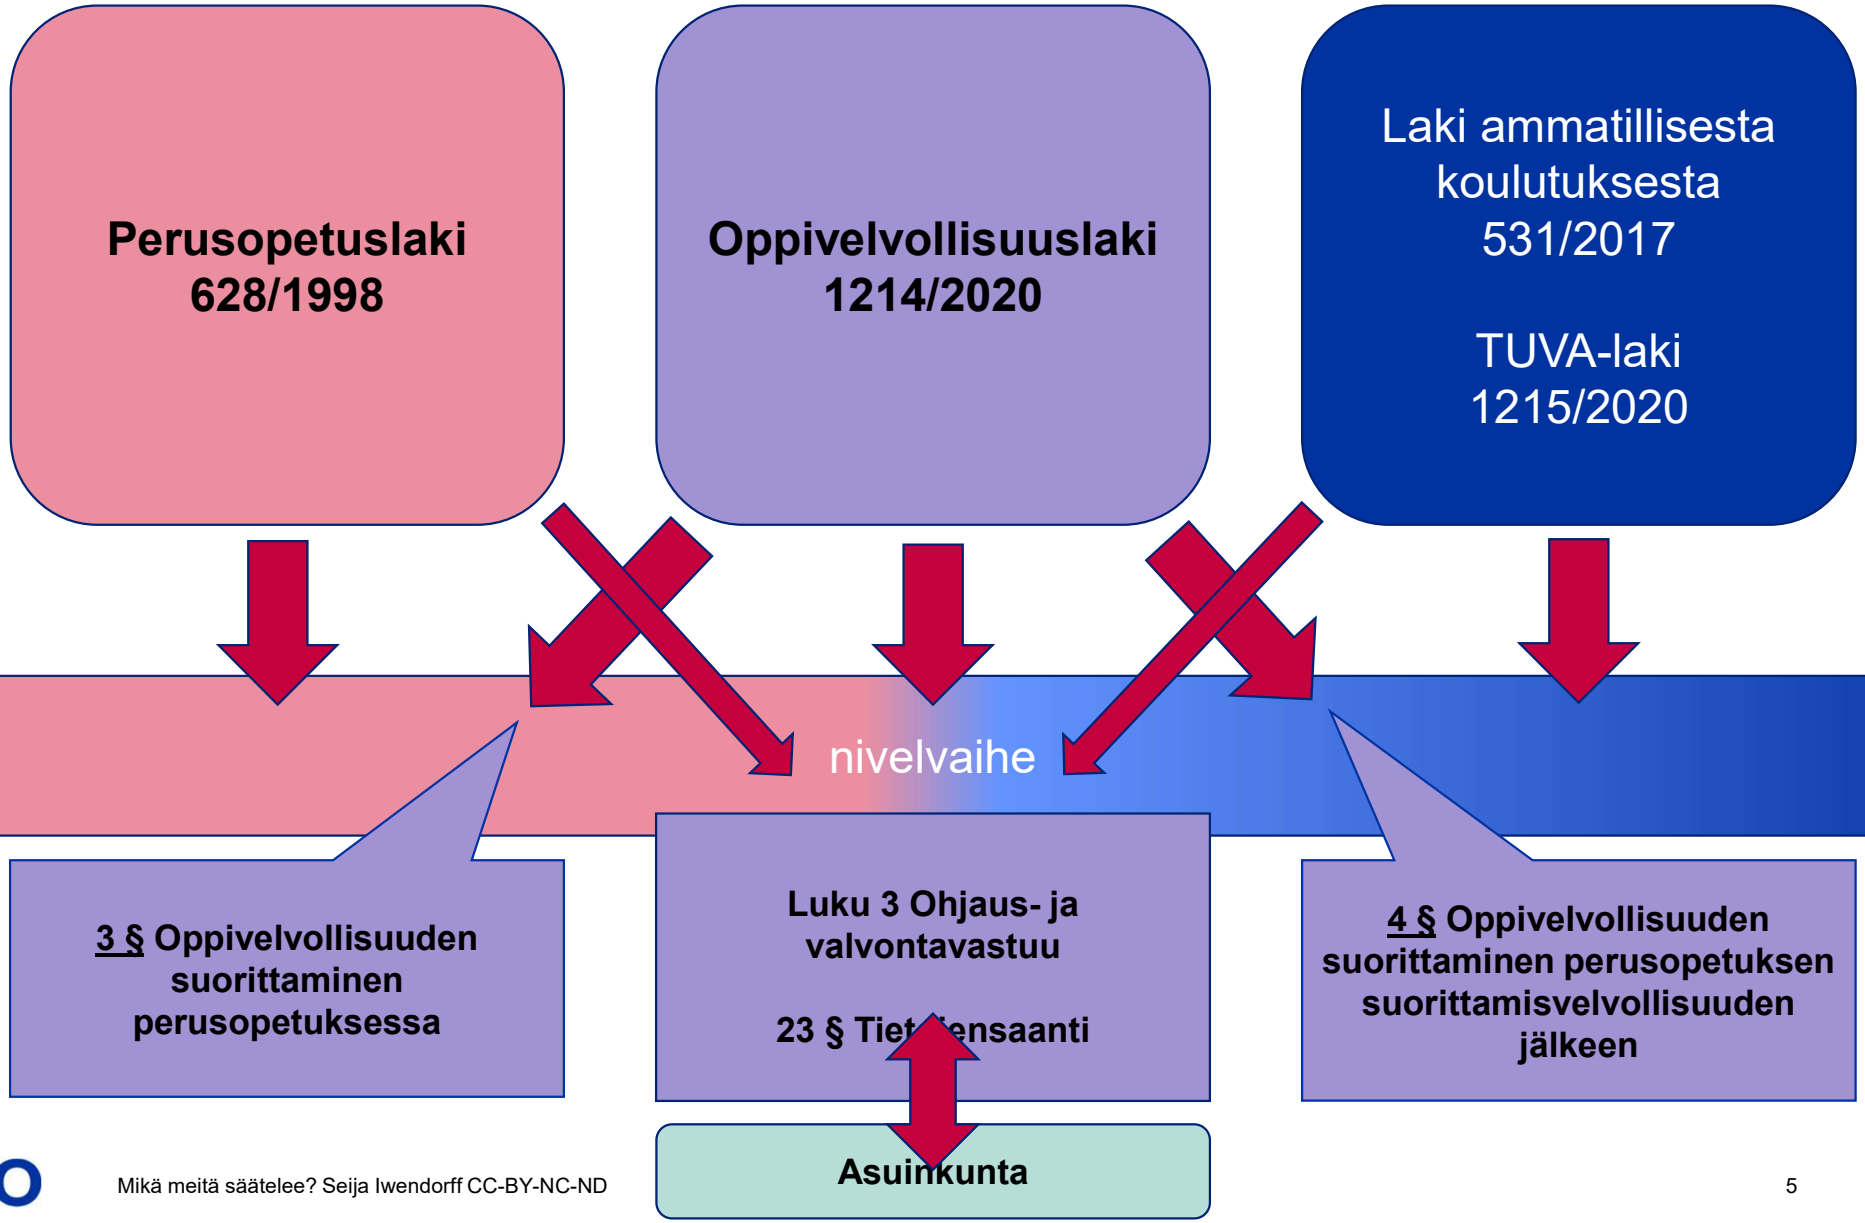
Perusopetuslaki 628/1998

Oppivelvollisuuslaki 1214/2020

Laki ammatillisesta koulutuksesta 531/2017

TUVA-laki 1215/2020

nivelvaihe

3 § Oppivelvollisuuden suorittaminen perusopetuksessa

Luku 3 Ohjaus- ja valvontavastuu

23 § Tiet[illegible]ensaanti

4 § Oppivelvollisuuden suorittaminen perusopetuksen suorittamisvelvollisuuden jälkeen

Asuinkunta

Mikä meitä säätelee? Seija Iwendorff CC-BY-NC-ND

5